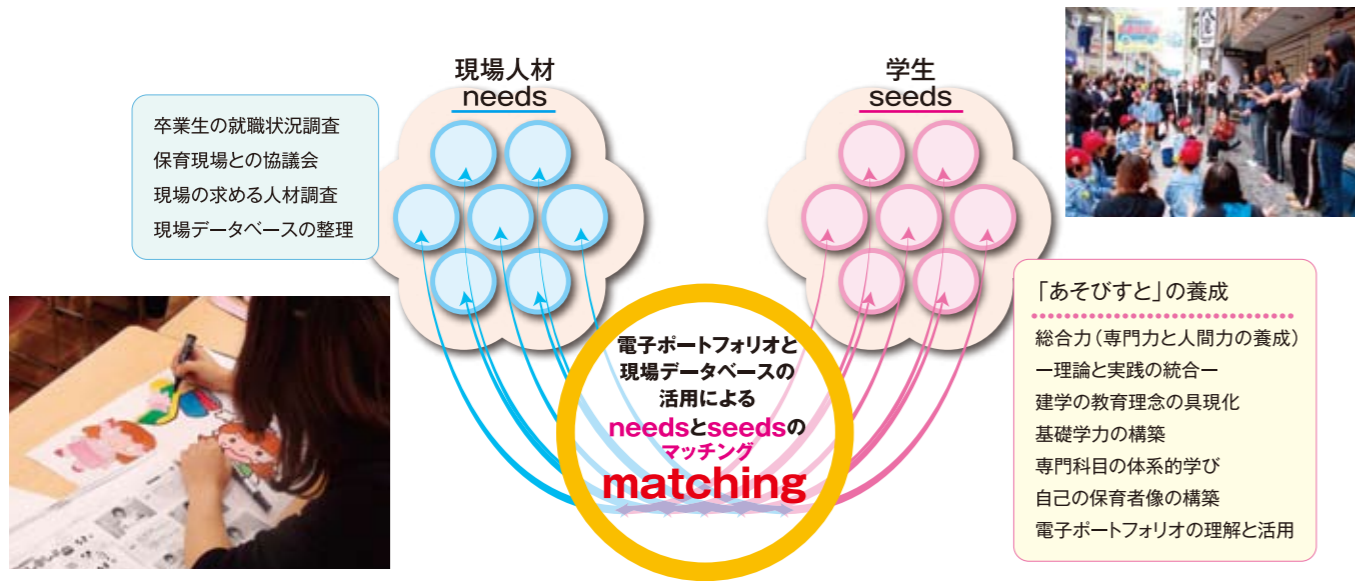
現場人材
needs

卒業生の就職状況調査
保育現場との協議会
現場の求める人材調査
現場データベースの整理

学生
seeds

「あそびすと」の養成
総合力（専門力と人間力の養成）
ー理論と実践の統合ー
建学の教育理念の具現化
基礎学力の構築
専門科目の体系的学び
自己の保育者像の構築
電子ポートフォリオの理解と活用

電子ポートフォリオと
現場データベースの
活用による
needsとseedsの
マッチング
matching